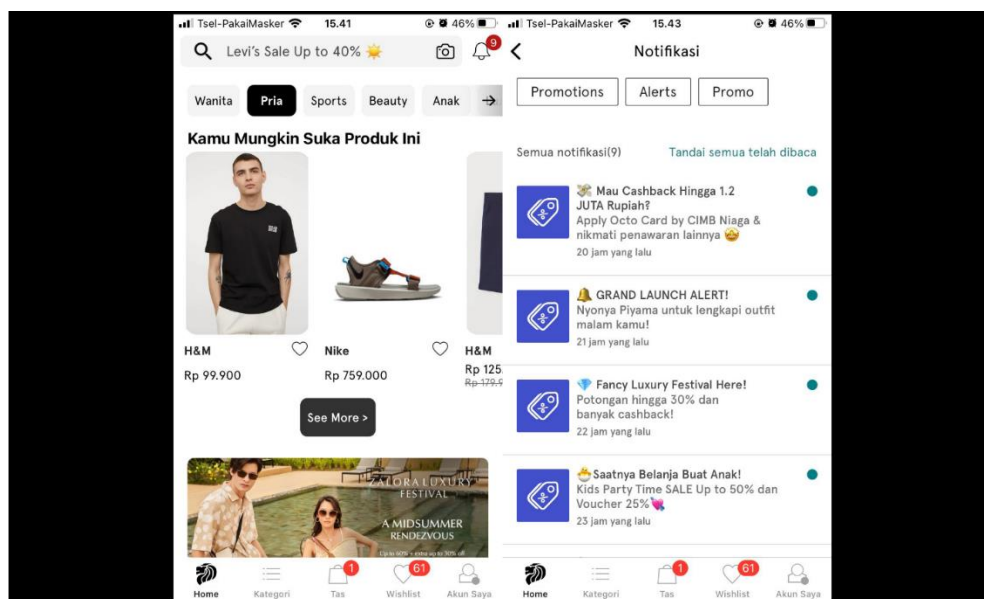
Tsel-PakaiMasker 15.41 46%

Levi's Sale Up to 40%

9

Wanita Pria Sports Beauty Anak

Kamu Mungkin Suka Produk Ini

H&M
Rp 99.900

Nike
Rp 759.000

H&M
Rp 125
Rp 179.9

See More >

ZALORA LUXURY FESTIVAL
A MIDSUMMER RENDEZVOUS
Up to 60% + extra up to 30% off

Home Kategori 1 Tas 61 Wishlist Akun Saya

Tsel-PakaiMasker 15.43 46%

Notifikasi

Promotions Alerts Promo

Semua notifikasi(9) Tandai semua telah dibaca

Mau Cashback Hingga 1.2 JUTA Rupiah?
Apply Octo Card by CIMB Niaga & nikmati penawaran lainnya
20 jam yang lalu

GRAND LAUNCH ALERT!
Nyonya Piyama untuk lengkapi outfit malam kamu!
21 jam yang lalu

Fancy Luxury Festival Here!
Potongan hingga 30% dan banyak cashback!
22 jam yang lalu

Saatnya Belanja Buat Anak!
Kids Party Time SALE Up to 50% dan Voucher 25%
23 jam yang lalu

Home Kategori 1 Tas 61 Wishlist Akun Saya